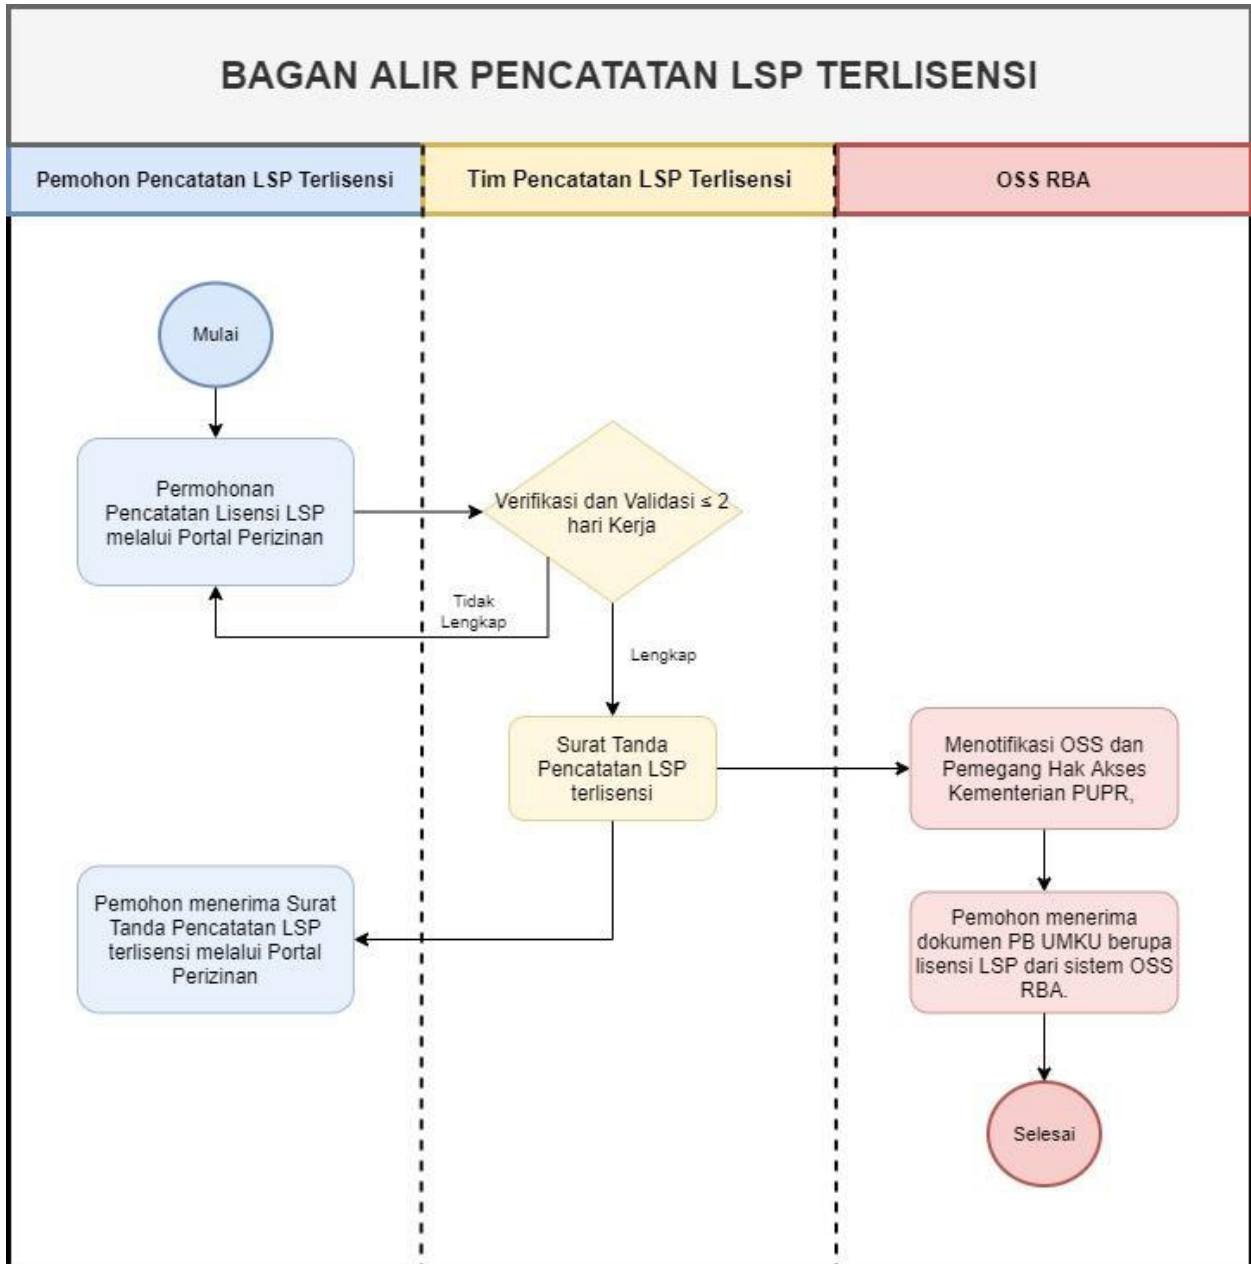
BAGAN ALIR PENCATATAN LSP TERLISENSI

Pemohon Pencatatan LSP Terlisensi

Tim Pencatatan LSP Terlisensi

OSS RBA

Mulai

Permohonan Pencatatan Lisensi LSP melalui Portal Perizinan

Verifikasi dan Validasi ≤ 2 hari Kerja

Tidak Lengkap

Lengkap

Surat Tanda Pencatatan LSP terlisensi

Menotifikasi OSS dan Pemegang Hak Akses Kementerian PUPR,

Pemohon menerima Surat Tanda Pencatatan LSP terlisensi melalui Portal Perizinan

Pemohon menerima dokumen PB UMKU berupa lisensi LSP dari sistem OSS RBA.

Selesai